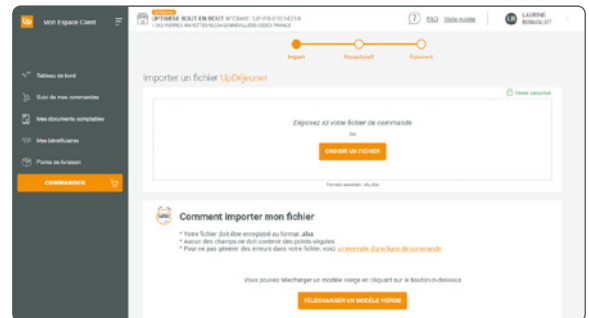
Up Mon Espace Client

UPTIMISE BOUT EN BOUT N°Client : UP-FR-61614714
1 DES PIERRES MAYETTES 92230 GENNEVILLIERS CEDEX FRANCE

FAQ Vidéo Aide

LB LAURINE BONVALOT

Tableau de bord
Suivi de mes commandes
Mes documents comptables
Mes bénéficiaires
Points de livraison
COMMANDER

Import Récapitulatif Paiement

Importer un fichier UpDéjeuner

Envoi sécurisé

Déposez ici votre fichier de commande
ou
CHOISIR UN FICHIER

Formats autorisés : xls, xlsx

Comment importer mon fichier

* Votre fichier doit être enregistré au format .xlsx
* Aucun des champs ne doit contenir des points virgules
* Pour ne pas générer des erreurs dans votre fichier, voici un exemple d'une ligne de commande

Vous pouvez télécharger un modèle vierge en cliquant sur le bouton ci-dessous

TÉLÉCHARGER UN MODÈLE VIERGE